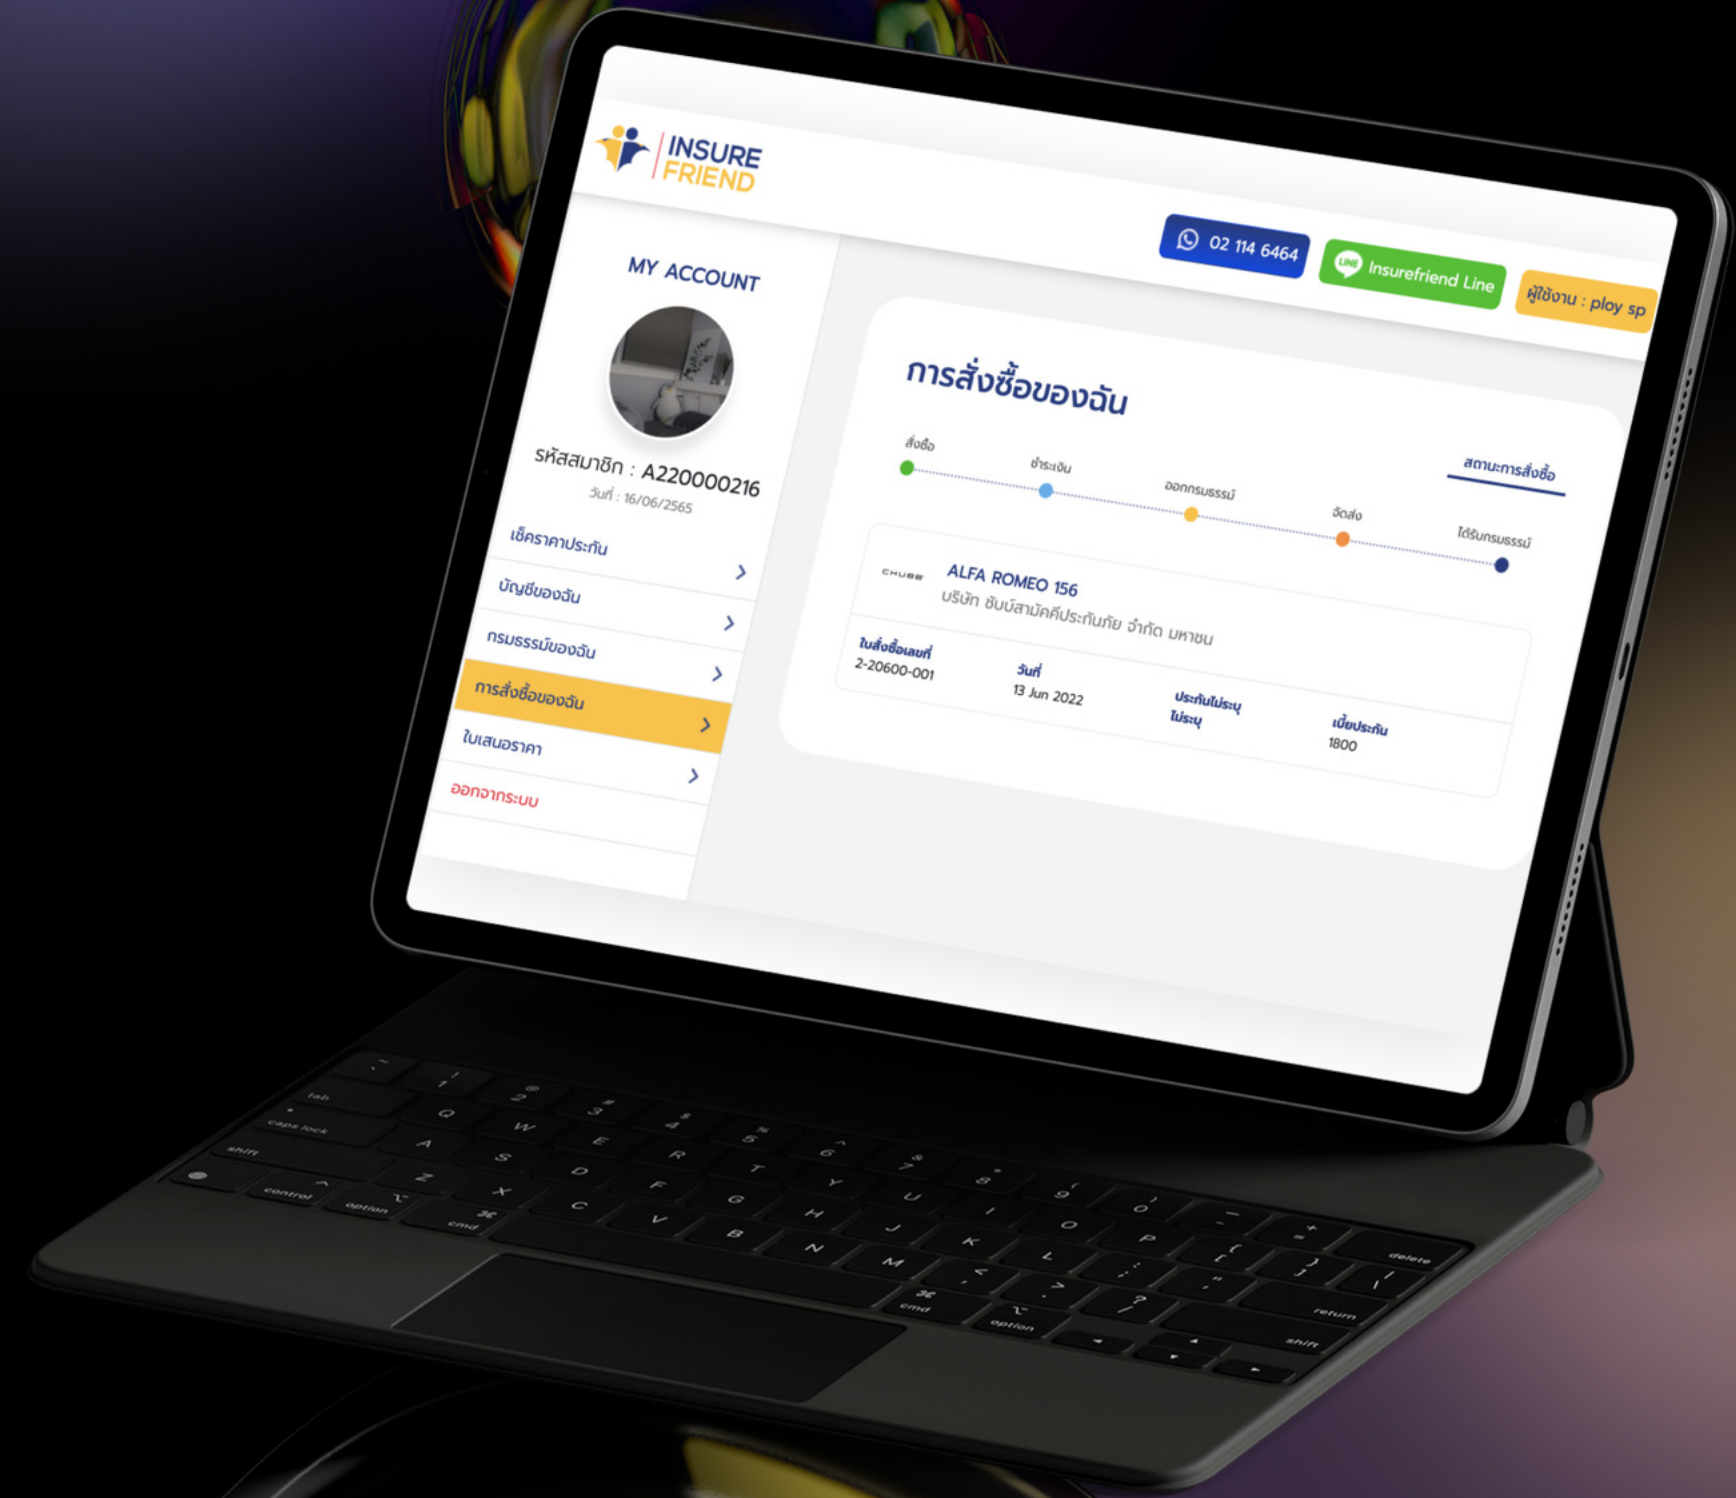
INSURE FRIEND

02 114 6464
Insurefriend Line
ผู้ใช้งาน : ploy sp

MY ACCOUNT

รหัสสมาชิก : A220000216
วันที่ : 16/06/2565

เช็คราคาประกัน
บัญชีของฉัน
กรมธรรม์ของฉัน
การสั่งซื้อของฉัน
ใบเสนอราคา
ออกจากระบบ

การสั่งซื้อของฉัน

สั่งซื้อ
ชำระเงิน
ออกกรมธรรม์
จัดส่ง
ได้รับกรมธรรม์

สถานะการสั่งซื้อ

CHUBB
ALFA ROMEO 156
บริษัท ชับบ์สามัคคีประกันภัย จำกัด มหาชน

| ใบสั่งซื้อเลขที่ | วันที่ | ประกันไม่ระบุ | เบี้ยประกัน |
|---|---|---|---|
| 2-20600-001 | 13 Jun 2022 | ไม่ระบุ | 1800 |